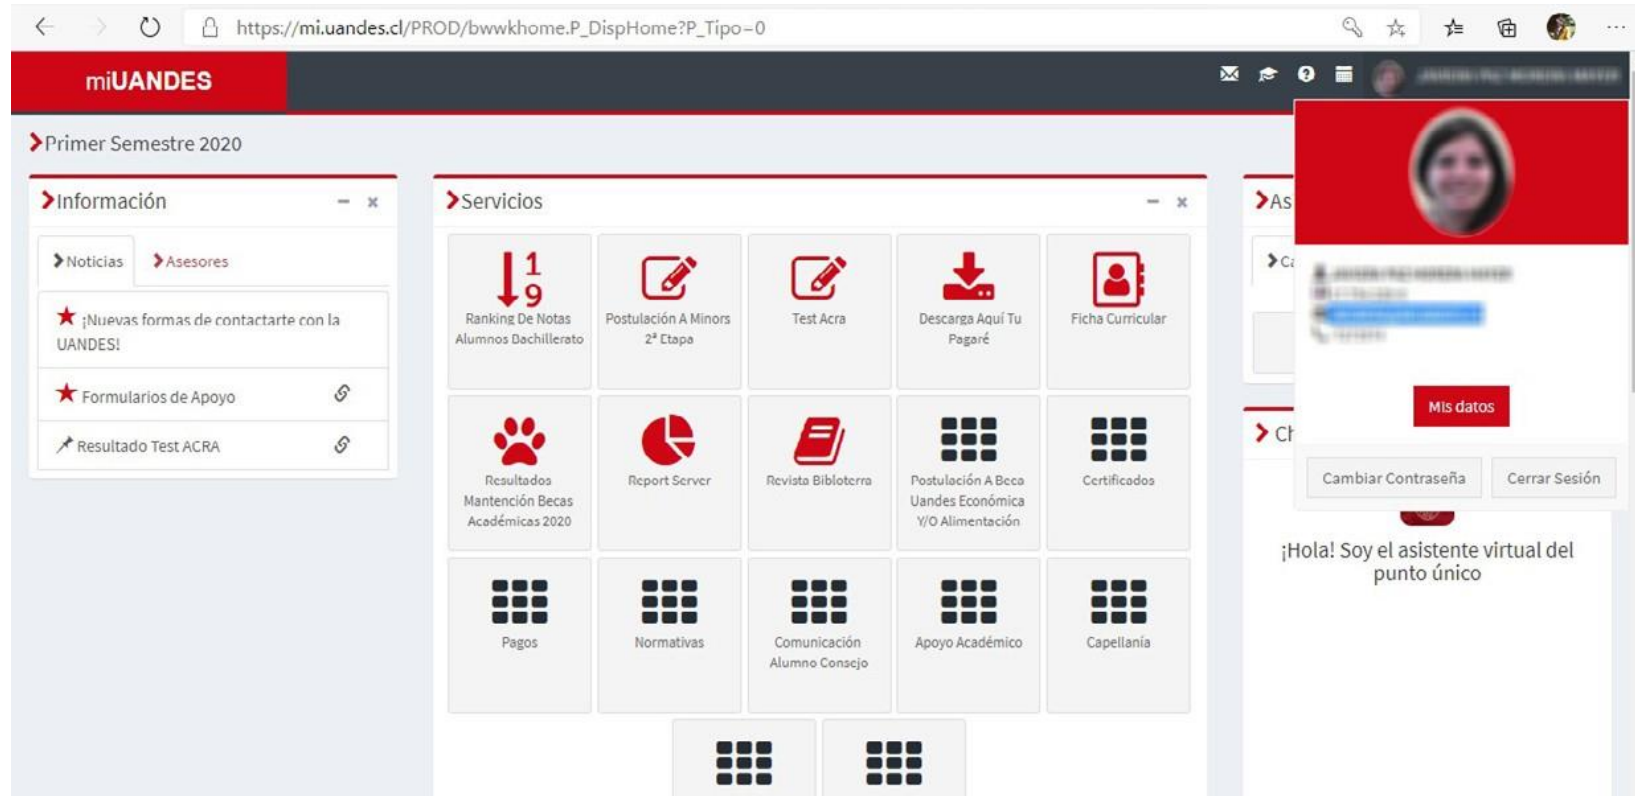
https://mi.uandes.cl/PROD/bwwkhome.P_DispHome?P_Tipo=0

miUANDES

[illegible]

Primer Semestre 2020

Información

Noticias
Asesores

¡Nuevas formas de contactarte con la UANDES!

Formularios de Apoyo

Resultado Test ACRA

Servicios

1 9
Ranking De Notas Alumnos Bachillerato

Postulación A Minors 2ª Etapa

Test Acra

Descarga Aquí Tu Pagaré

Ficha Curricular

Resultados Mantención Becas Académicas 2020

Report Server

Revista Biblioteca

Postulación A Beca Uandes Económica Y/O Alimentación

Certificados

Pagos

Normativas

Comunicación Alumno Consejo

Apoyo Académico

Capellanía

As

Ca

Ch

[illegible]

Mis datos

Cambiar Contraseña
Cerrar Sesión

¡Hola! Soy el asistente virtual del punto único